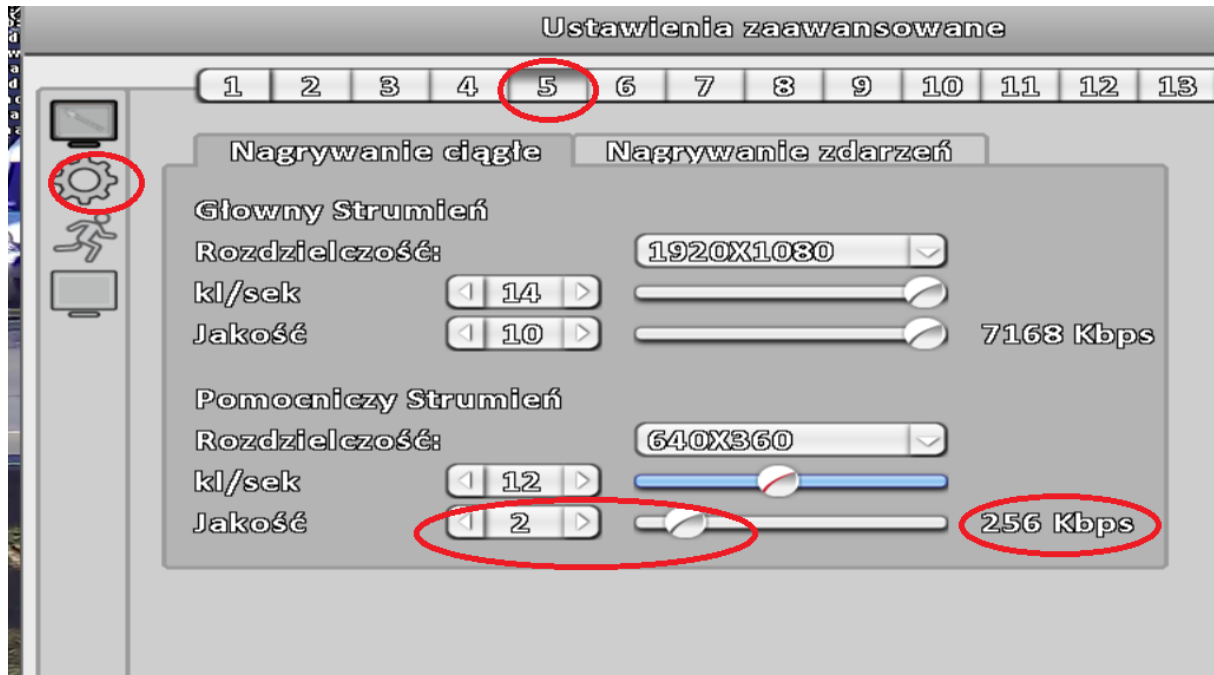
Ustawienia zaawansowane

1 2 3 4 5 6 7 8 9 10 11 12 13

Nagrywanie ciągłe | Nagrywanie zdarzeń

Głowny Strumień
Rozdzielczość: 1920X1080
kl/sek 14
Jakość 10 7168 Kbps

Pomocniczy Strumień
Rozdzielczość: 640X360
kl/sek 12
Jakość 2 256 Kbps